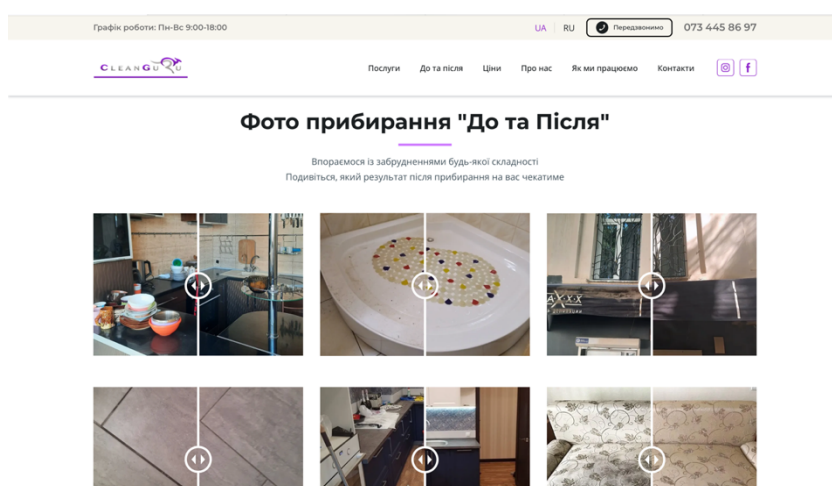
Графік роботи: Пн-Вс 9:00-18:00

UA RU Передзвонимо 073 445 86 97

CLEANGURU

Послуги До та після Ціни Про нас Як ми працюємо Контакти

Фото прибирання "До та Після"

Впораємося із забрудненнями будь-якої складності
Подивіться, який результат після прибирання на вас чекатиме